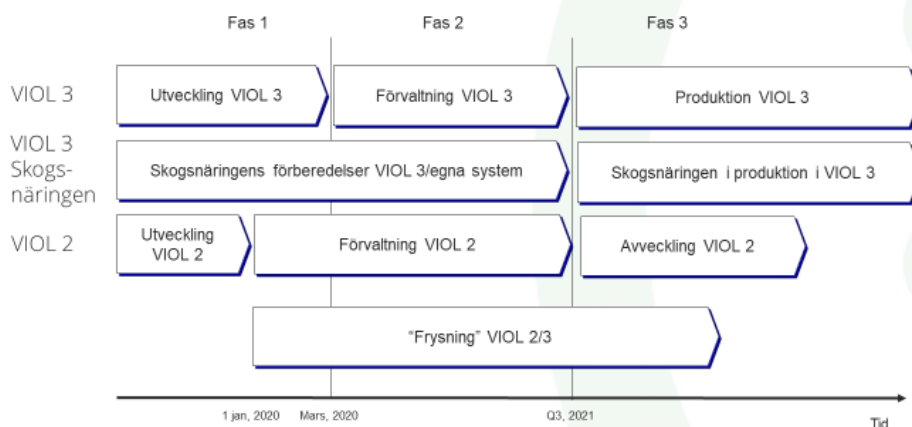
Fas 1

Fas 2

Fas 3

VIOL 3

Utveckling VIOL 3

Förvaltning VIOL 3

Produktion VIOL 3

VIOL 3 Skogsnäringen

Skogsnäringens förberedelser VIOL 3/egna system

Skogsnäringen i produktion i VIOL 3

VIOL 2

Utveckling VIOL 2

Förvaltning VIOL 2

Avveckling VIOL 2

"Frysning" VIOL 2/3

1 jan, 2020

Mars, 2020

Q3, 2021

Tid